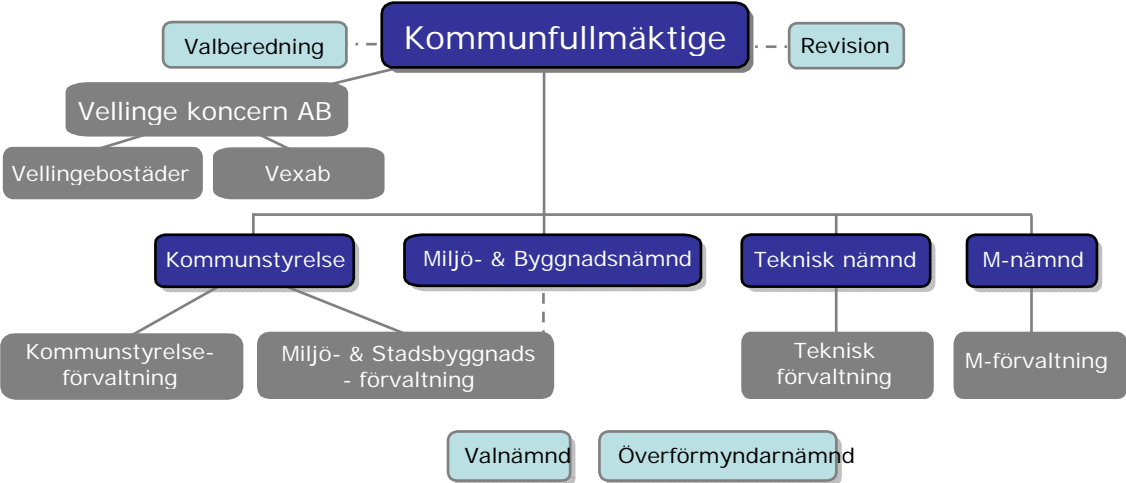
Valberedning

Kommunfullmäktige

Revision

Vellinge koncern AB

Vellingebostäder

Vexab

Kommunstyrelse

Miljö- & Byggnadsnämnd

Teknisk nämnd

M-nämnd

Kommunstyrelse-förvaltning

Miljö- & Stadsbyggnads - förvaltning

Teknisk förvaltning

M-förvaltning

Valnämnd

Överförmyndarnämnd